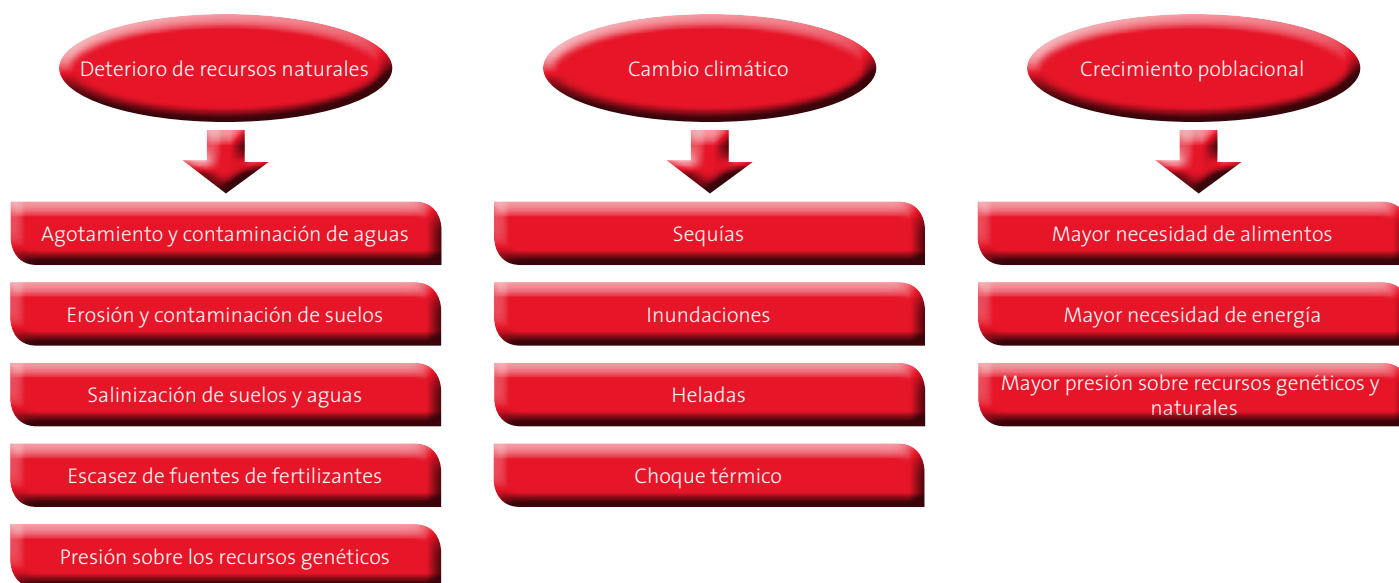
Deterioro de recursos naturales

Agotamiento y contaminación de aguas

Erosión y contaminación de suelos

Salinización de suelos y aguas

Escasez de fuentes de fertilizantes

Presión sobre los recursos genéticos

Cambio climático

Sequías

Inundaciones

Heladas

Choque térmico

Crecimiento poblacional

Mayor necesidad de alimentos

Mayor necesidad de energía

Mayor presión sobre recursos genéticos y naturales